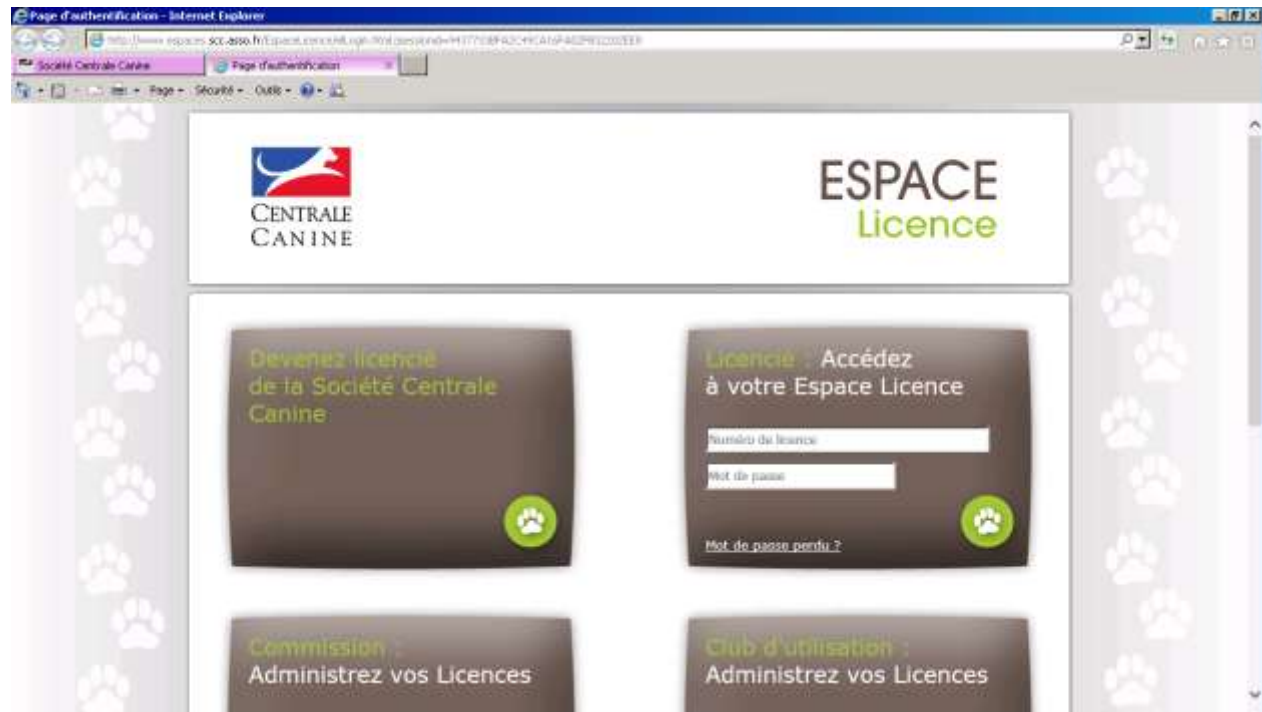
Page d'authentification - Internet Explorer

http://www.espaces.scc.asso.fr/EspaceLicence/Login.html;jsessionid=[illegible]

Société Centrale Canine
Page d'authentification

Page ▾ Sécurité ▾ Outils ▾

CENTRALE CANINE

ESPACE Licence

Devenez licencié de la Société Centrale Canine

Licencié : Accédez à votre Espace Licence

Numéro de licence

Mot de passe

Mot de passe perdu ?

Commission : Administrez vos Licences

Club d'utilisation : Administrez vos Licences